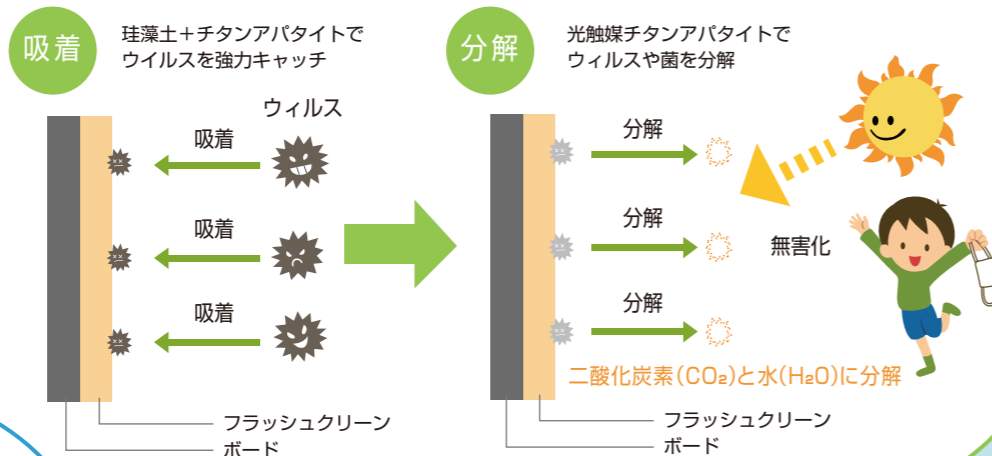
吸着

珪藻土＋チタンアパタイトでウイルスを強力キャッチ

ウィルス

吸着

吸着

吸着

フラッシュクリーン

ボード

分解

光触媒チタンアパタイトでウィルスや菌を分解

分解

分解

分解

無害化

二酸化炭素（$CO_2$）と水（$H_2O$）に分解

フラッシュクリーン

ボード